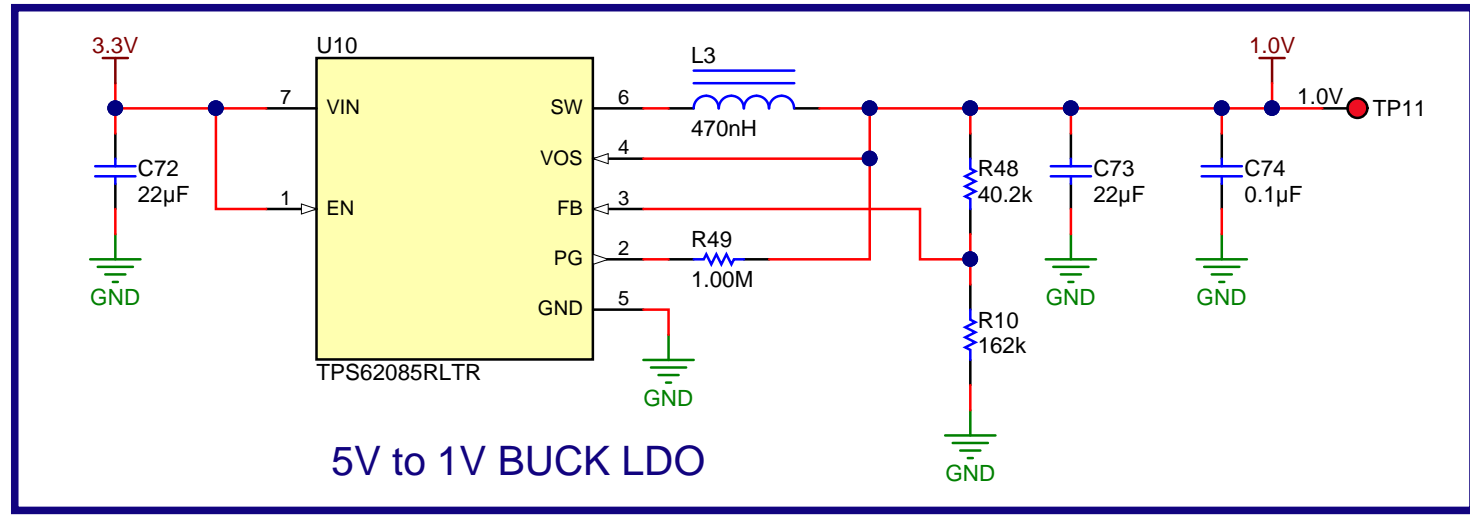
3.3V

U10

7 VIN

1 EN

SW 6

VOS 4

FB 3

PG 2

GND 5

TPS62085RLTR

L3
470nH

R49
1.00M

C72
22µF

GND

GND

R48
40.2k

R10
162k

GND

C73
22µF

GND

1.0V

C74
0.1µF

GND

1.0V

TP11

5V to 1V BUCK LDO